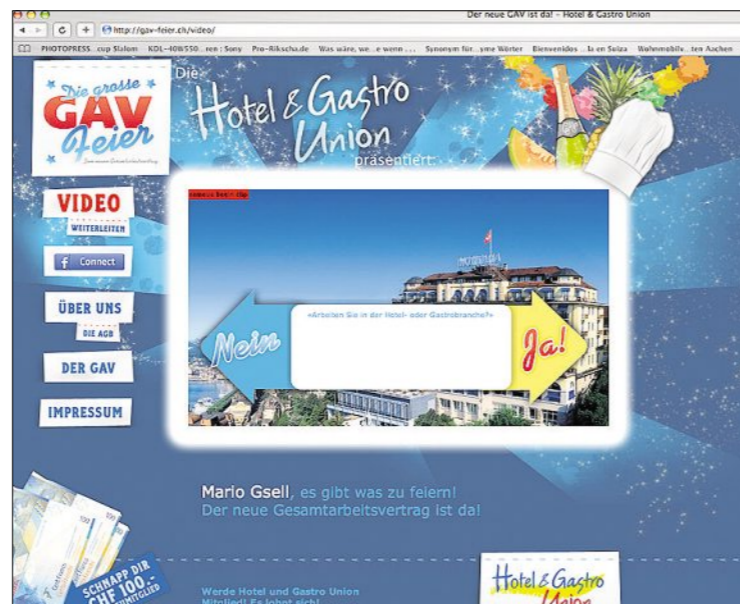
Der neue GAV ist da! - Hotel & Gastro Union

http://gav-feier.ch/video/

PHOTOPRESS...cup Slalom KDL-40W550...ren : Sony Pro-Rikscha.de Was wäre, we...e wenn ... Synonym für...yme Wörter Bienvenidos ...la en Suiza Wohnmobil-...ten Aachen

Die grosse GAV Feier

Die Hotel & Gastro Union präsentiert

VIDEO
WEITERLEITEN

Connect

ÜBER UNS
DIE AGB

DER GAV

IMPRESSUM

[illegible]

«Arbeiten Sie in der Hotel- oder Gastrobranche?»

Nein

Ja!

Mario Gsell, es gibt was zu feiern!
Der neue Gesamtarbeitsvertrag ist da!

SCHNAPP DIR CHF 100.- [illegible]

Werde Hotel und Gastro Union Mitglied! Es lohnt sich!

Hotel & Gastro Union